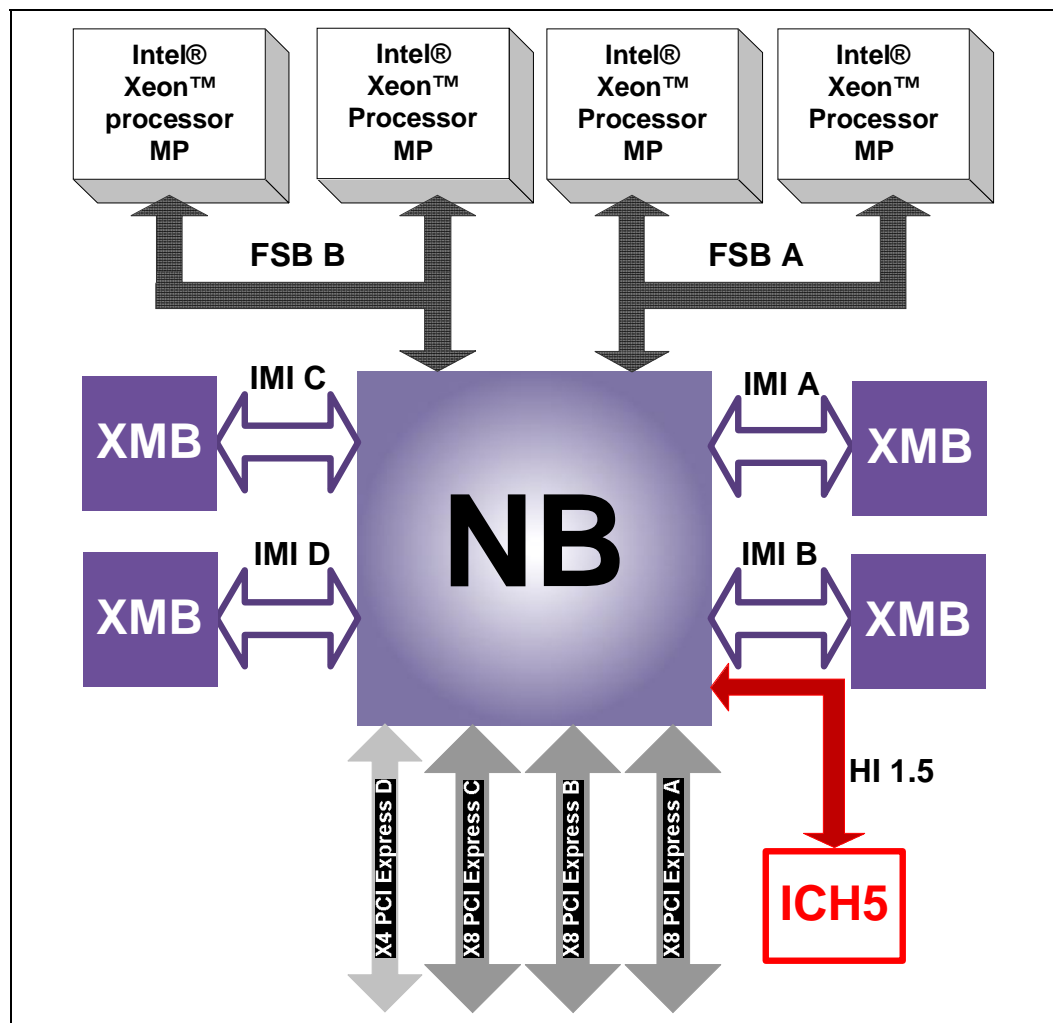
Intel® Xeon™ processor MP

Intel® Xeon™ Processor MP

Intel® Xeon™ Processor MP

Intel® Xeon™ Processor MP

FSB B

FSB A

IMI C

IMI A

XMB

XMB

NB

IMI D

IMI B

XMB

XMB

HI 1.5

X4 PCI Express D

X8 PCI Express C

X8 PCI Express B

X8 PCI Express A

ICH5